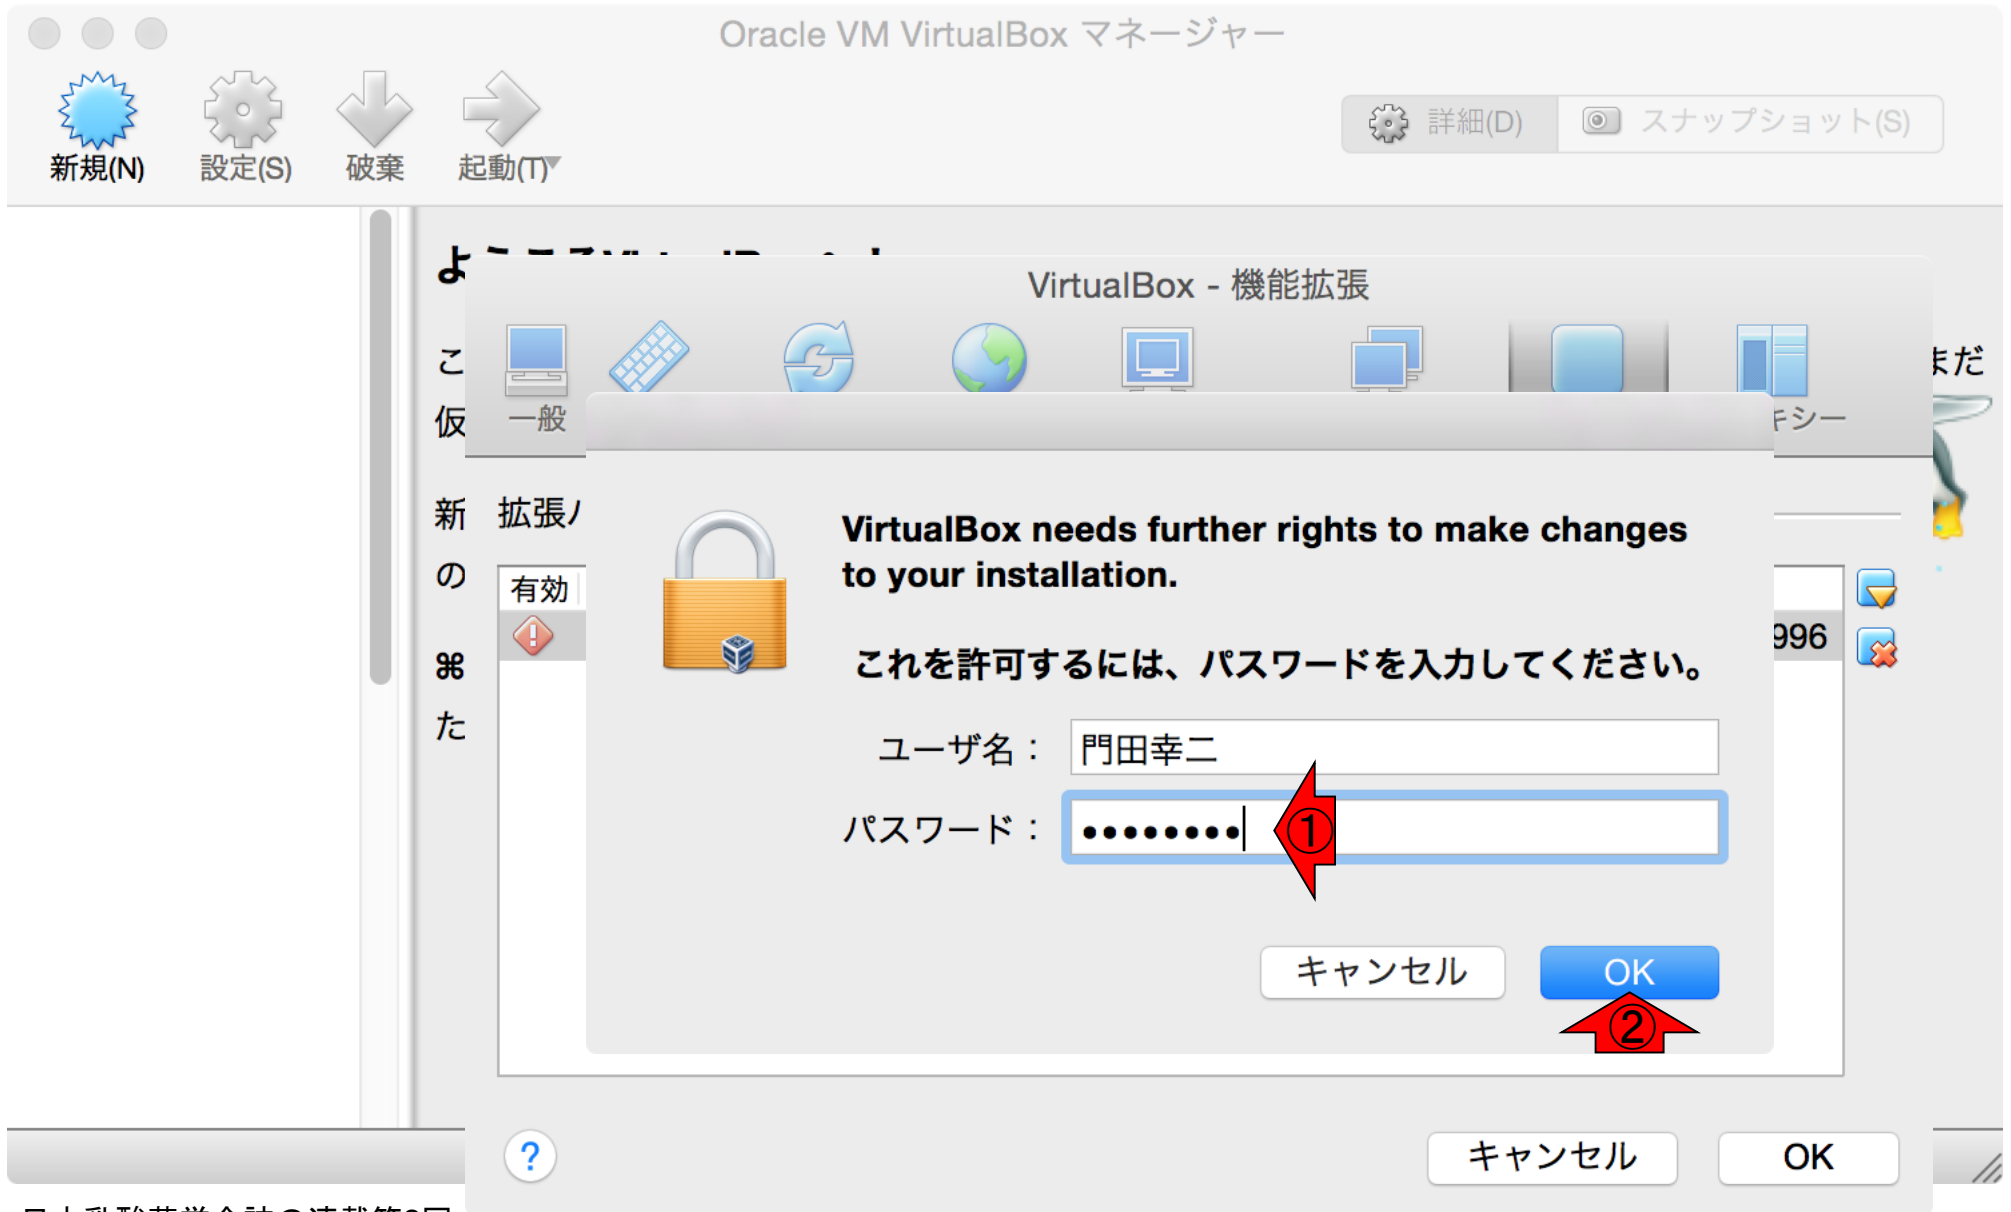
Oracle VM VirtualBox マネージャー

新規(N) 設定(S) 破棄 起動(T)

詳細(D) スナップショット(S)

よ

VirtualBox - 機能拡張

一般

シー

こ
仮
新 拡張
の
有効
⌘
た

まだ

996

VirtualBox needs further rights to make changes to your installation.

これを許可するには、パスワードを入力してください。

ユーザ名： 門田幸二

パスワード： ••••••••

①

キャンセル OK

②

?

キャンセル OK